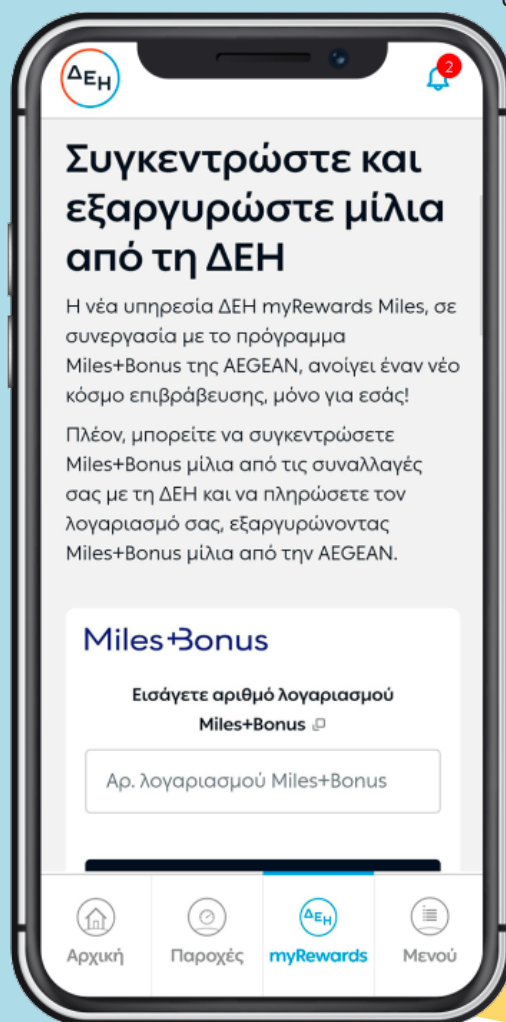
ΔΕΗ

2

Συγκεντρώστε και εξαργυρώστε μίλια από τη ΔΕΗ

Η νέα υπηρεσία ΔΕΗ myRewards Miles, σε συνεργασία με το πρόγραμμα Miles+Bonus της AEGEAN, ανοίγει έναν νέο κόσμο επιβράβευσης, μόνο για εσάς!

Πλέον, μπορείτε να συγκεντρώσετε Miles+Bonus μίλια από τις συναλλαγές σας με τη ΔΕΗ και να πληρώσετε τον λογαριασμό σας, εξαργυρώνοντας Miles+Bonus μίλια από την AEGEAN.

Miles+Bonus

Εισάγετε αριθμό λογαριασμού Miles+Bonus

Αρ. λογαριασμού Miles+Bonus

Αρχική

Παροχές

ΔΕΗ
myRewards

Μενού